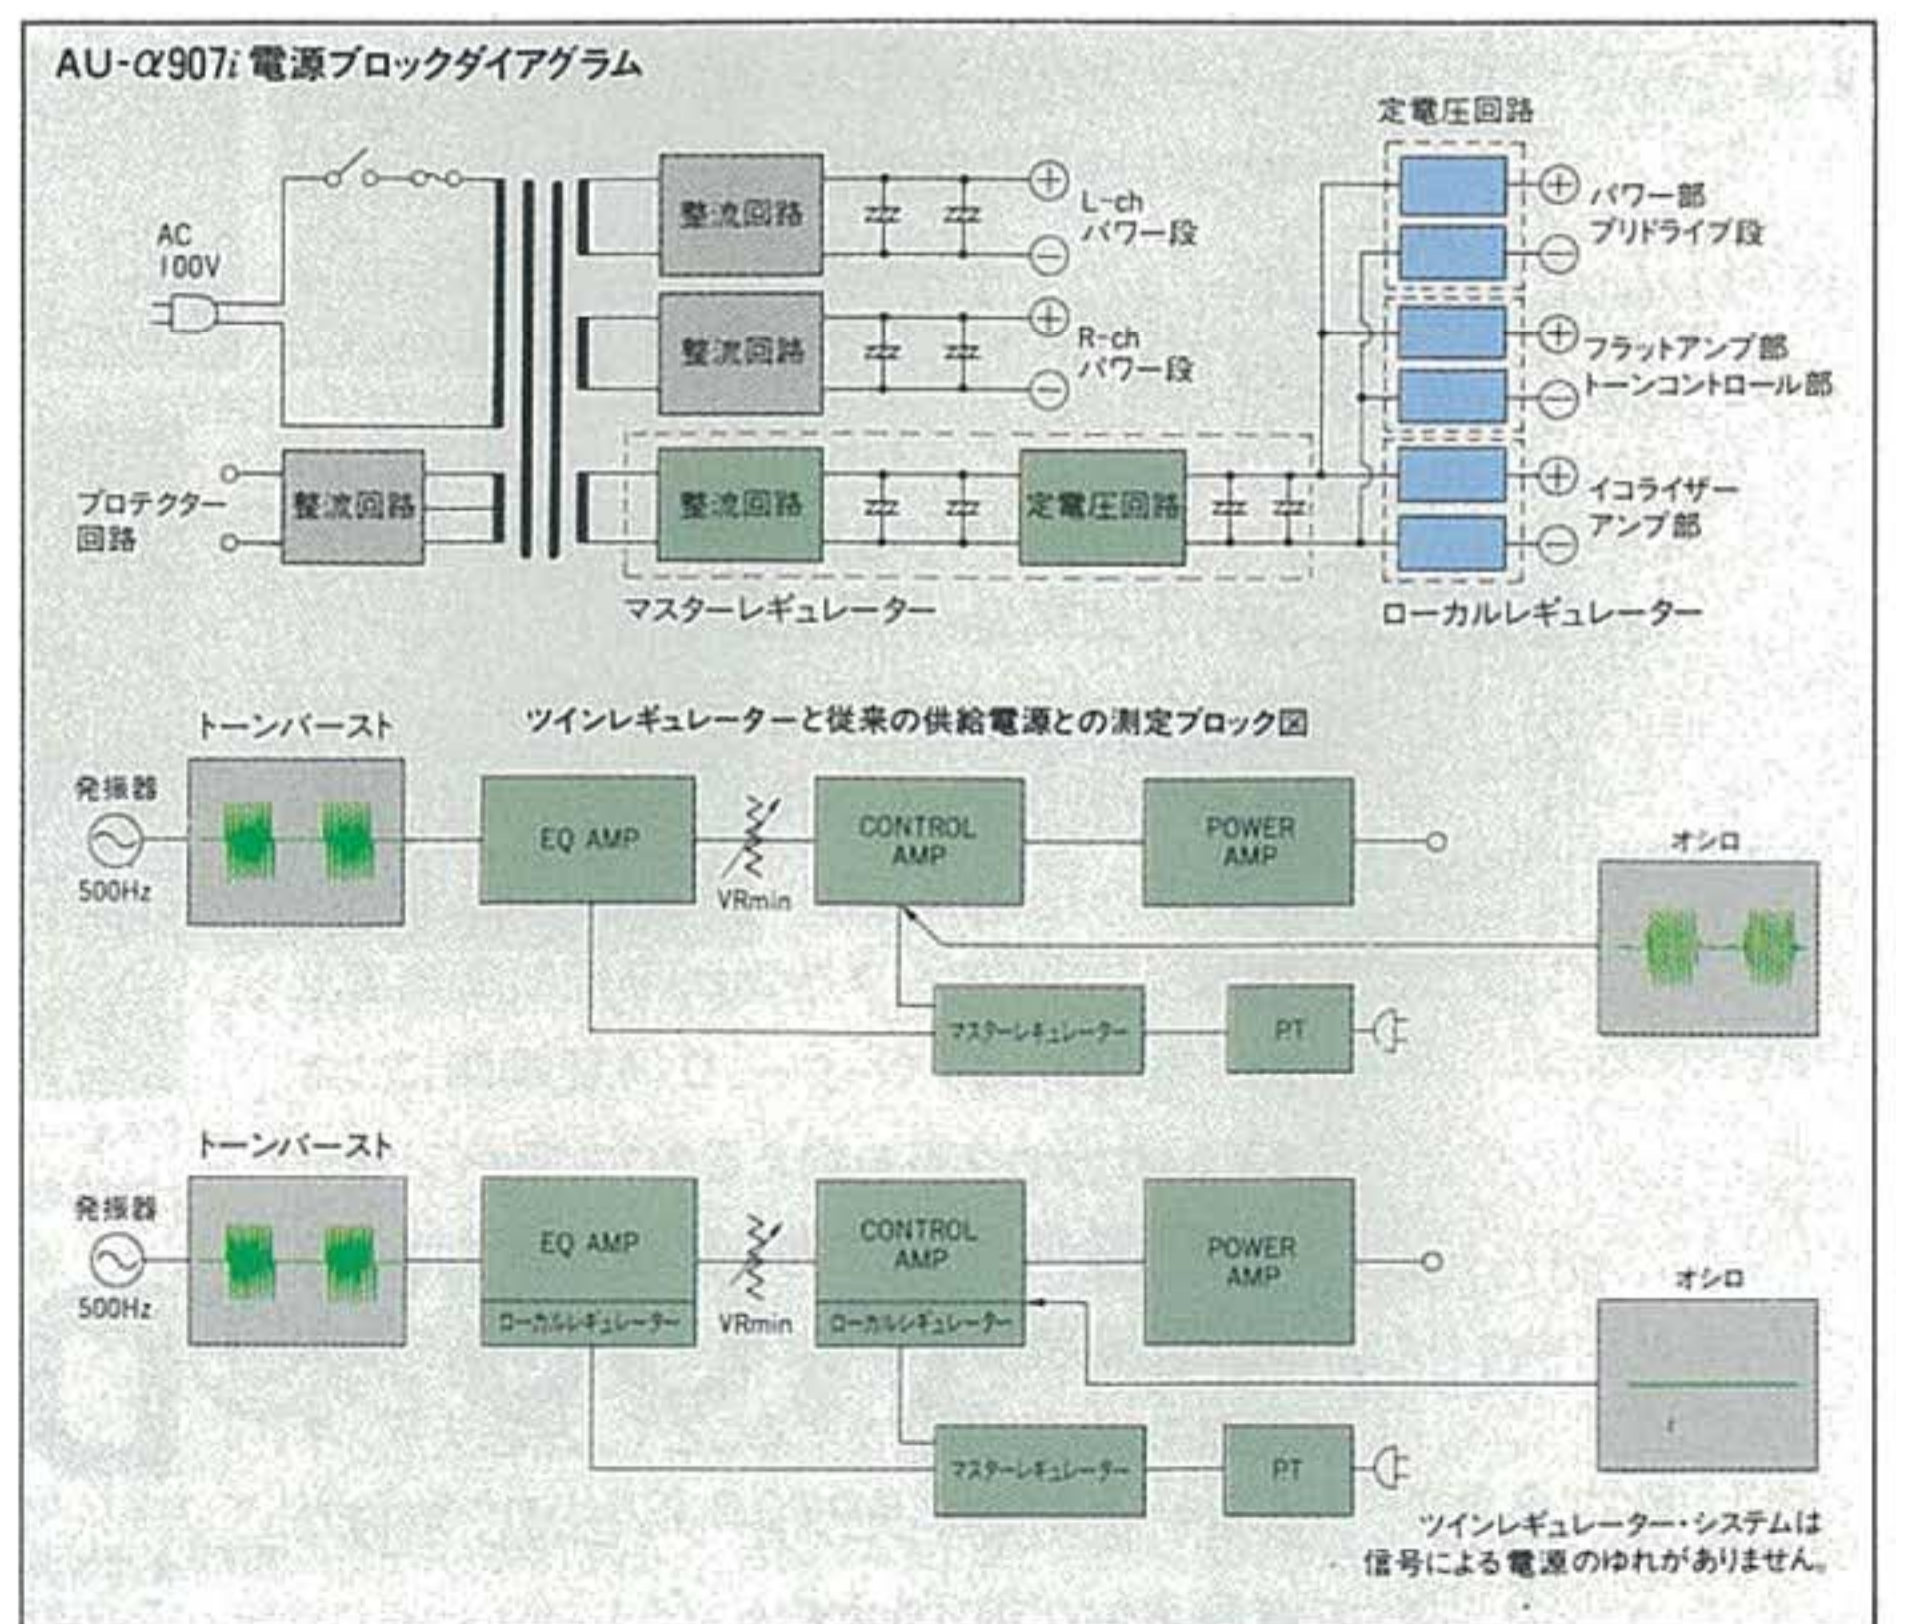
AU-$\alpha$907$i$ 電源ブロックダイアグラム

AC 100V

整流回路

L-ch パワー段

整流回路

R-ch パワー段

プロテクター回路

整流回路

整流回路

定電圧回路

マスターレギュレーター

定電圧回路

パワー部 プリドライブ段

フラットアンプ部 トーンコントロール部

イコライザーアンプ部

ローカルレギュレーター

ツインレギュレーターと従来の供給電源との測定ブロック図

トーンバースト

発振器

500Hz

EQ AMP

VRmin

CONTROL AMP

POWER AMP

オシロ

マスターレギュレーター

PT

トーンバースト

発振器

500Hz

EQ AMP

ローカルレギュレーター

VRmin

CONTROL AMP

ローカルレギュレーター

POWER AMP

オシロ

マスターレギュレーター

PT

ツインレギュレーター・システムは信号による電源のゆれがありません。